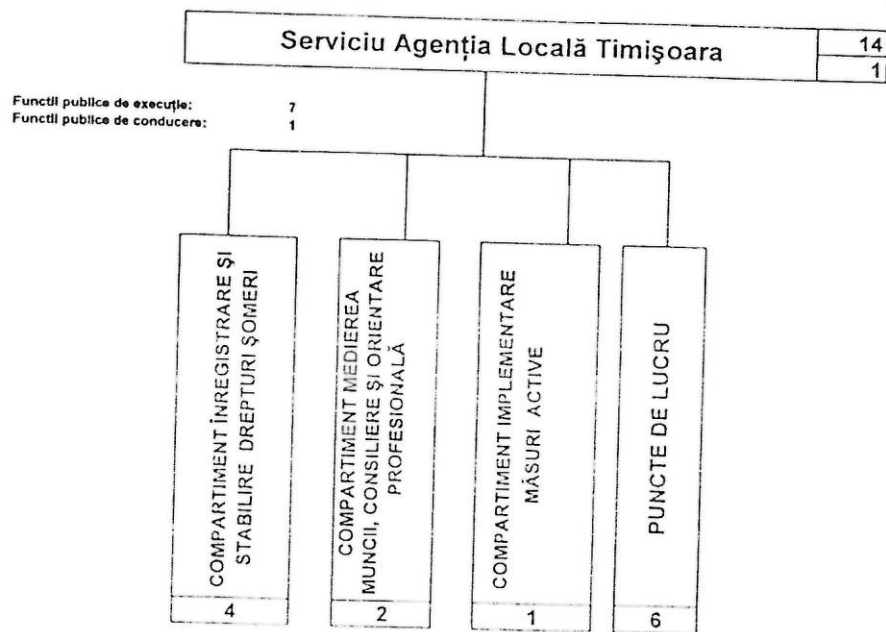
Serviciu Agenția Locală Timişoara

14
1

Functii publice de execuție: 7
Functii publice de conducere: 1

COMPARTIMENT ÎNREGISTRARE ŞI STABILIRE DREPTURI ŞOMERI
4

COMPARTIMENT MEDIEREA MUNCII, CONSILIERE ŞI ORIENTARE PROFESIONALĂ
2

COMPARTIMENT IMPLEMENTARE MĂSURI ACTIVE
1

PUNCTE DE LUCRU
6